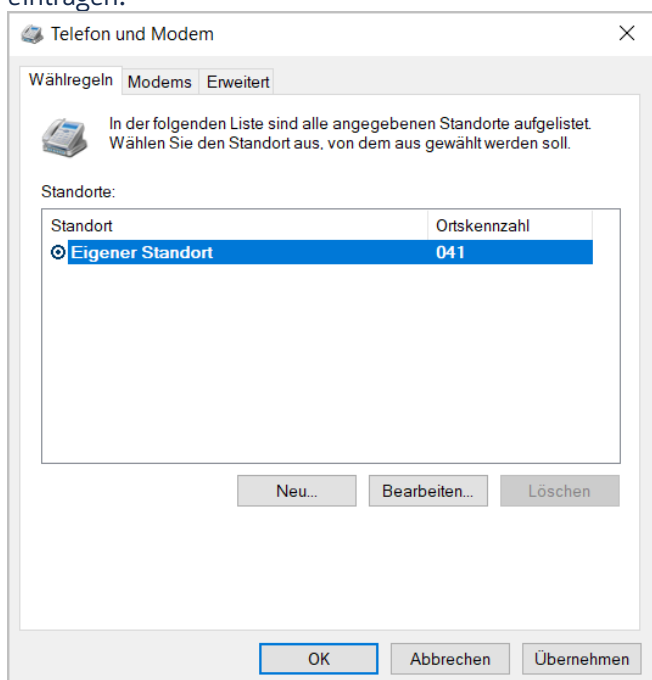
eintragen.

Telefon und Modem

×

Wählregeln Modems Erweitert

In der folgenden Liste sind alle angegebenen Standorte aufgelistet. Wählen Sie den Standort aus, von dem aus gewählt werden soll.

Standorte:

| Standort | Ortskennzahl |
|---|---|
| Eigener Standort | 041 |

Neu... Bearbeiten... Löschen

OK Abbrechen Übernehmen